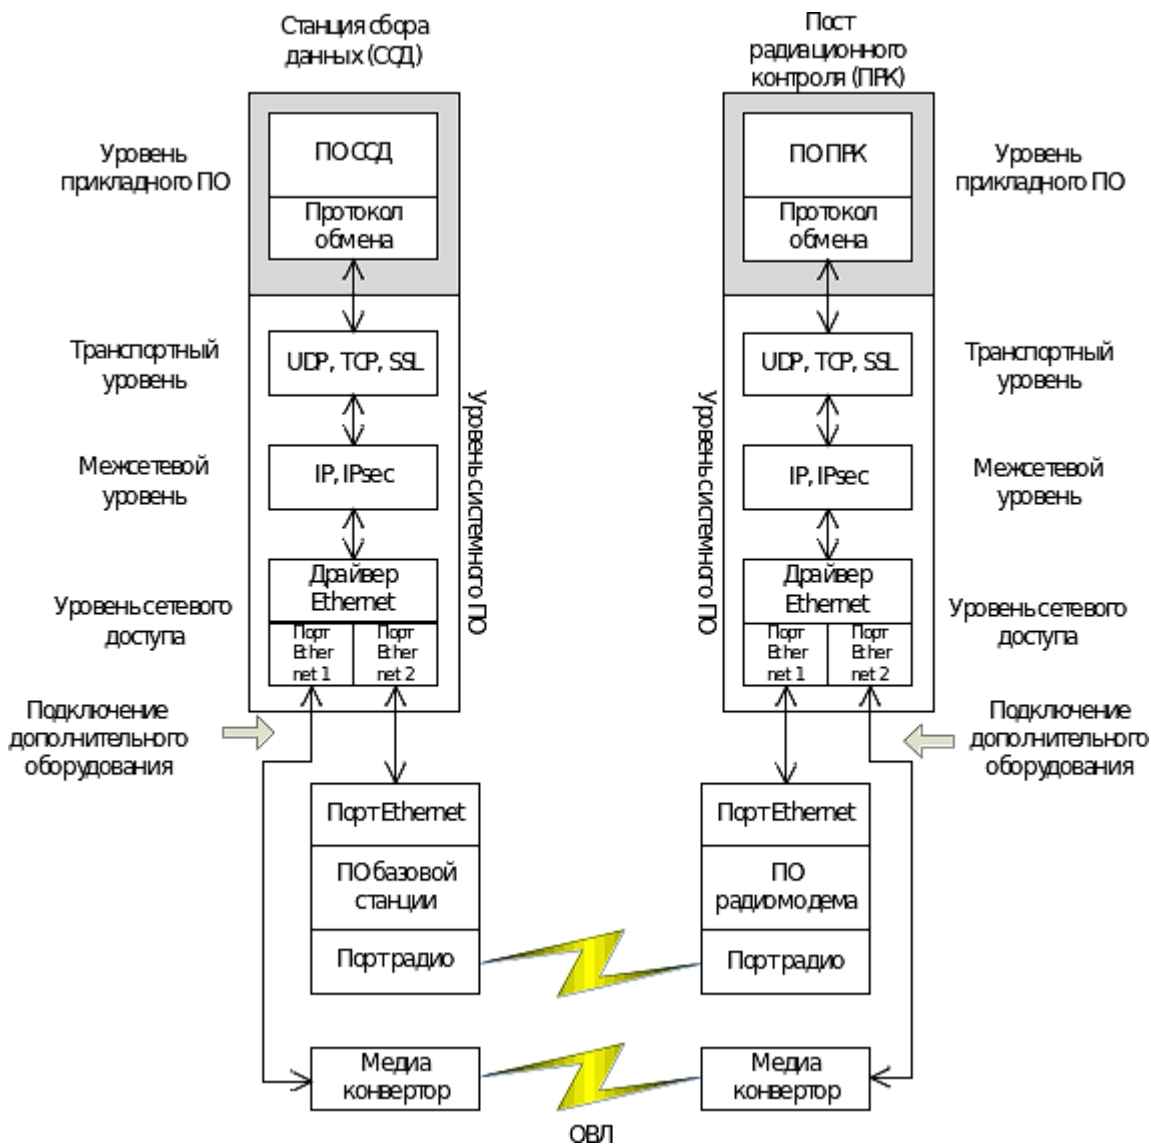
Станция сбора данных (ССД)

Пост радиационного контроля (ПРК)

Уровень прикладного ПО

ПО ССД

Протокол обмена

ПО ПРК

Протокол обмена

Уровень прикладного ПО

Транспортный уровень

UDP, TCP, SSL

UDP, TCP, SSL

Транспортный уровень

Межсетевой уровень

IP, IPsec

IP, IPsec

Межсетевой уровень

Уровень системного ПО

Уровень системного ПО

Уровень сетевого доступа

Драйвер Ethernet

Порт Ethernet 1

Порт Ethernet 2

Драйвер Ethernet

Порт Ethernet 1

Порт Ethernet 2

Уровень сетевого доступа

Подключение дополнительного оборудования

Подключение дополнительного оборудования

Порт Ethernet

ПО базовой станции

Порт радио

Порт Ethernet

ПО радиомодема

Порт радио

Медиа конвертор

Медиа конвертор

ОВЛ